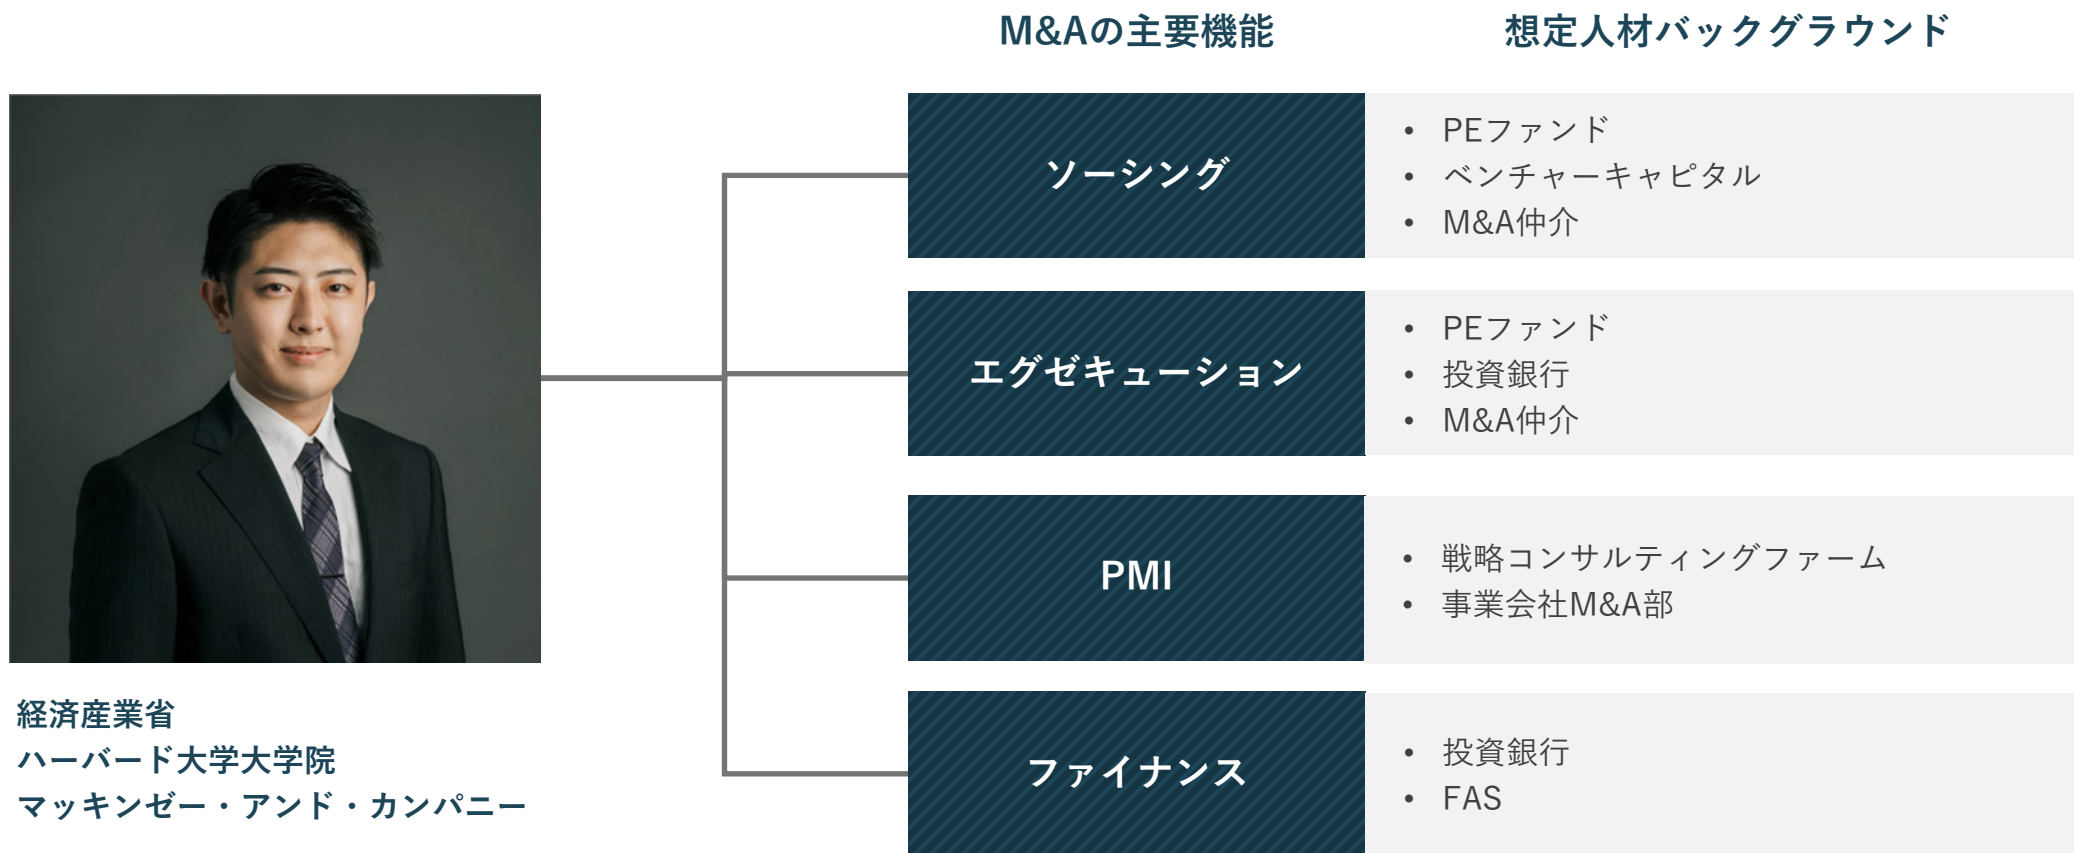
M&Aの主要機能

想定人材バックグラウンド

経済産業省
ハーバード大学大学院
マッキンゼー・アンド・カンパニー

ソーシング

• PEファンド
• ベンチャーキャピタル
• M&A仲介

エグゼキューション

• PEファンド
• 投資銀行
• M&A仲介

PMI

• 戦略コンサルティングファーム
• 事業会社M&A部

ファイナンス

• 投資銀行
• FAS